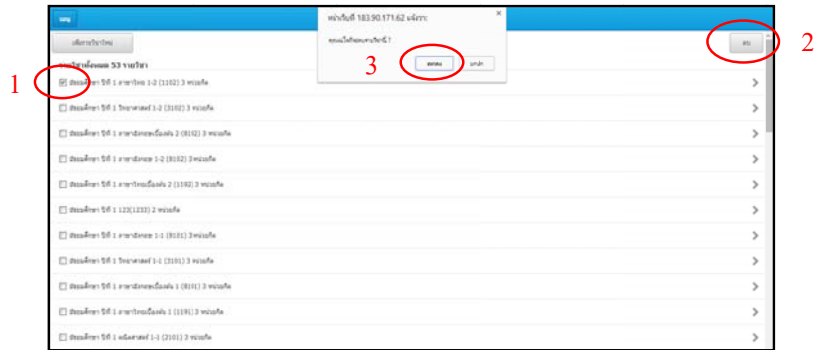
เมนู

เพิ่มรายวิชาใหม่

ลบ

รายวิชาทั้งหมด 53 รายวิชา

หน้าเว็บที่ 183.90.171.62 แจ้งว่า:

คุณแน่ใจที่จะลบรายวิชานี้?

ตกลง

ยกเลิก

1

2

3

ประถมศึกษา ปีที่ 1 ภาษาไทย 1-2 (1102) 3 หน่วยกิต

ประถมศึกษา ปีที่ 1 วิทยาศาสตร์ 1-2 (3102) 3 หน่วยกิต

ประถมศึกษา ปีที่ 1 ภาษาอังกฤษเบื้องต้น 2 (8192) 3 หน่วยกิต

ประถมศึกษา ปีที่ 1 ภาษาอังกฤษ 1-2 (8102) 3 หน่วยกิต

ประถมศึกษา ปีที่ 1 ภาษาไทยเบื้องต้น 2 (1192) 3 หน่วยกิต

ประถมศึกษา ปีที่ 1 123(1233) 2 หน่วยกิต

ประถมศึกษา ปีที่ 1 ภาษาอังกฤษ 1-1 (8101) 3 หน่วยกิต

ประถมศึกษา ปีที่ 1 วิทยาศาสตร์ 1-1 (3101) 3 หน่วยกิต

ประถมศึกษา ปีที่ 1 ภาษาอังกฤษเบื้องต้น 1 (8191) 3 หน่วยกิต

ประถมศึกษา ปีที่ 1 ภาษาไทยเบื้องต้น 1 (1191) 3 หน่วยกิต

ประถมศึกษา ปีที่ 1 คณิตศาสตร์ 1-1 (2101) 3 หน่วยกิต